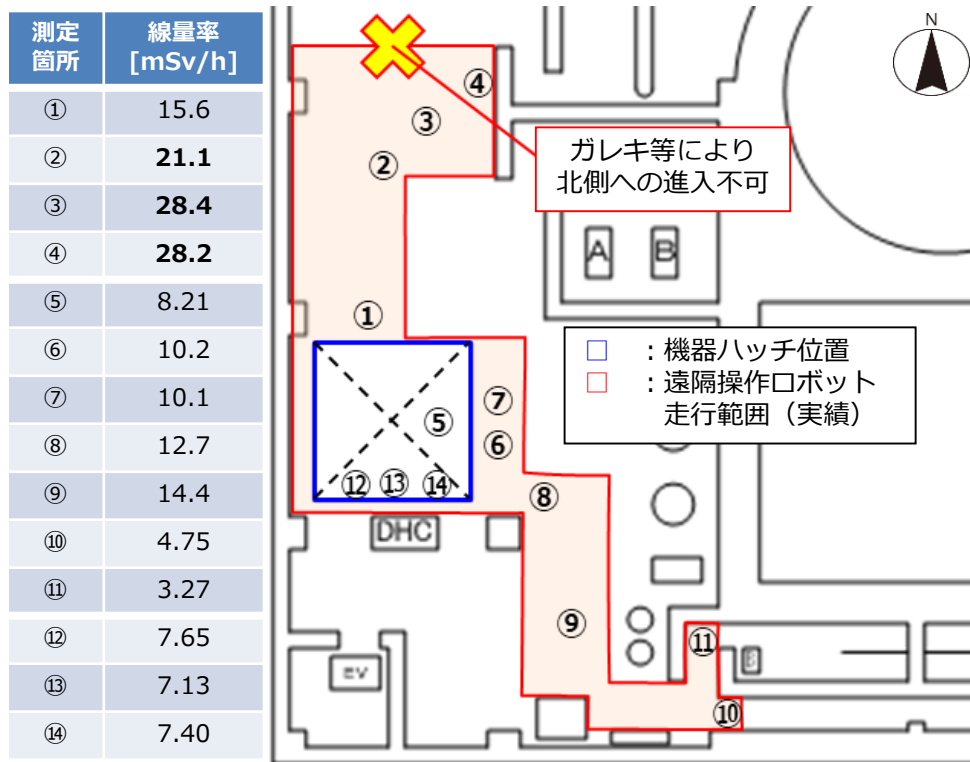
| 測定箇所 | 線量率 [mSv/h] |
|---|---|
| ① | 15.6 |
| ② | **21.1** |
| ③ | **28.4** |
| ④ | **28.2** |
| ⑤ | 8.21 |
| ⑥ | 10.2 |
| ⑦ | 10.1 |
| ⑧ | 12.7 |
| ⑨ | 14.4 |
| ⑩ | 4.75 |
| ⑪ | 3.27 |
| ⑫ | 7.65 |
| ⑬ | 7.13 |
| ⑭ | 7.40 |

N

④ ③ ② ① ⑤ ⑦ ⑥ ⑧ ⑨ ⑪ ⑩ ⑫ ⑬ ⑭

ガレキ等により北側への進入不可

A B

□ ：機器ハッチ位置
□ ：遠隔操作ロボット走行範囲（実績）

DHC

EV

B